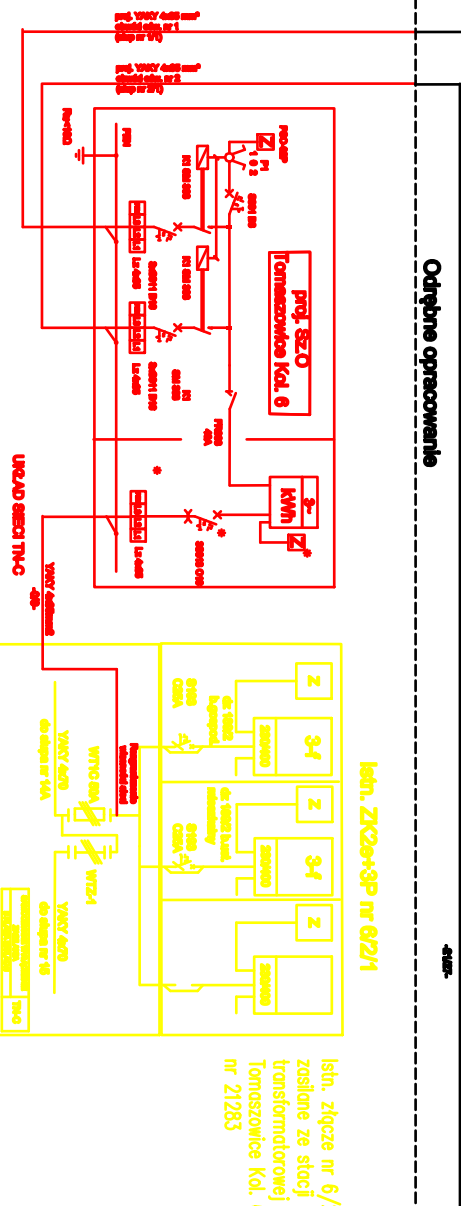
Odrębne opracowanie

proj. SZO
Tomaszowice Kol. 6

kWh

istn. ZK2e+3P nr 6/2/1

3-f

3-f

Z

Z

Z

Istn. złącze nr 6/
zasilane ze stacji
transformatorowej
Tomaszowice Kol.
nr 21283

UKŁAD SIECI TN-C

WTS-1

TN-C

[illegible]